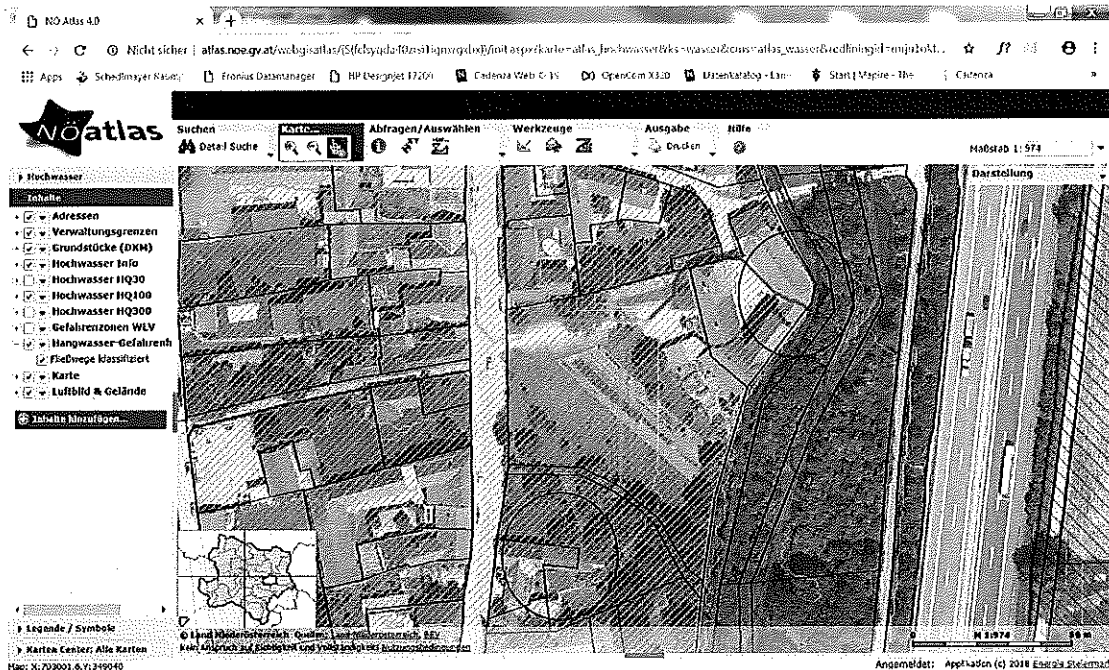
NÖ Atlas 4.0

Nicht sicher | atlas.noe.gv.at/webgisatlas/(S(fdsyqda f0zsi1iqnxrgxdxl))/init.aspx?karte=atlas_hochwasser&ks=wasser&cms=atlas_wasser&redliningid=mjnbtkt...

Apps Schedlmayer Raum Fronius Datamanager HP Designjet T7200 Cadenza Web C-15 OpenCom X320 Datenkatalog - Lan Start | Mapire - The Cadenza

NÖatlas

Suchen Karte Abfragen/Auswählen Werkzeuge Ausgabe Hilfe

Detail Suche Drucken

Maßstab 1: 974

Hochwasser

Inhalte

Adressen
Verwaltungsgrenzen
Grundstücke (DKM)
Hochwasser Info
Hochwasser HQ30
Hochwasser HQ100
Hochwasser HQ300
Gefahrenzonen WLV
Hangwasser-Gefahrenh
Fließwege klassifiziert
Karte
Luftbild & Gelände

Inhalte hinzufügen...

Darstellung

Legende / Symbole

Karten Center: Alle Karten

Map: X: 703001.6, Y: 349040

© Land Niederösterreich Quellen: Land Niederösterreich, BEV
Kein Anspruch auf Richtigkeit und Vollständigkeit Nutzungsbedingungen

M 1:974

Angemeldet: Applikation (c) 2018 Energie Steiermark